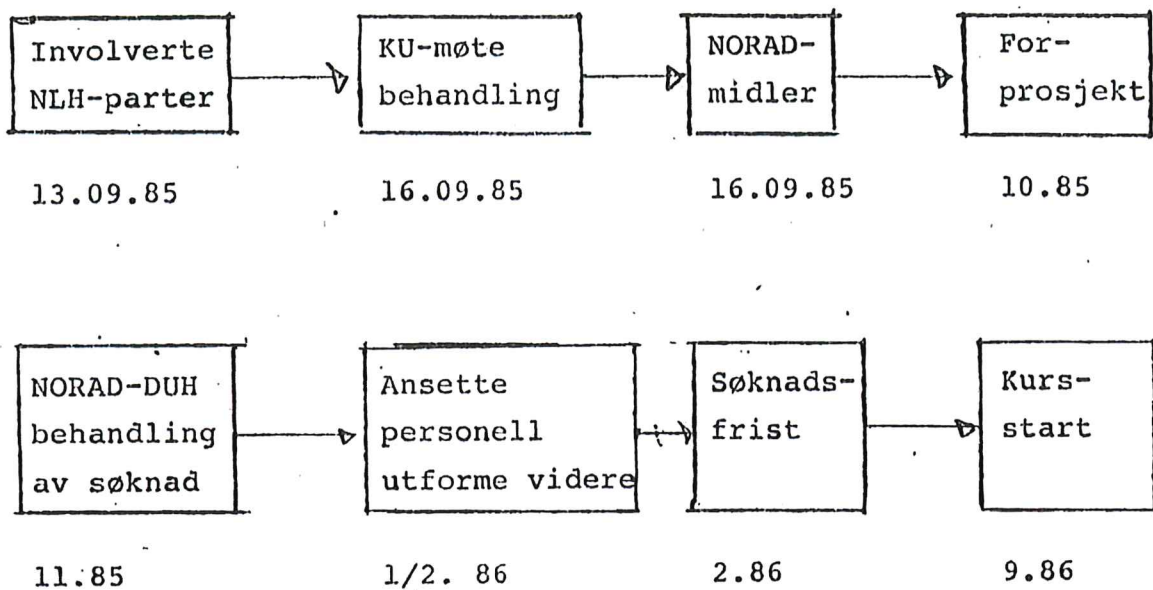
Involverte NLH-parter

13.09.85

KU-møte behandling

16.09.85

NORAD-midler

16.09.85

Forprosjekt

10.85

NORAD-DUH behandling av søknad

11.85

Ansette personell utforme videre

1/2. 86

Søknadsfrist

2.86

Kursstart

9.86